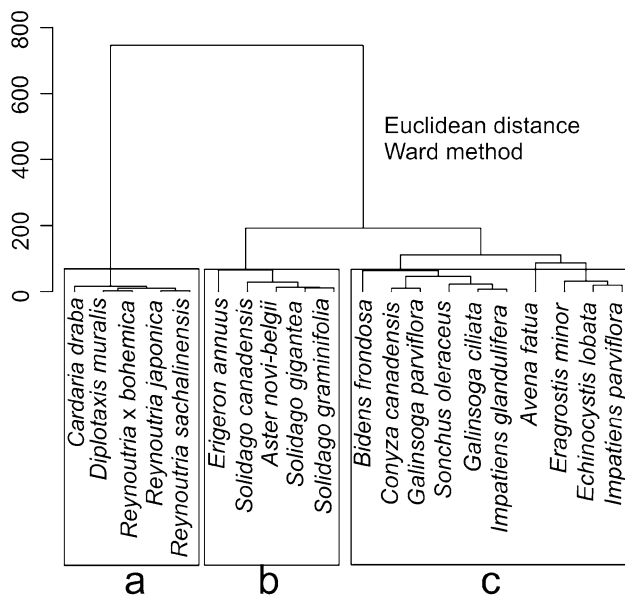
800
600
400
200
0

Euclidean distance
Ward method

Cardaria draba
Diplotaxis muralis
Reynoutria x bohemica
Reynoutria japonica
Reynoutria sachalinensis

Erigeron annuus
Solidago canadensis
Aster novi-belgii
Solidago gigantea
Solidago graminifolia

Bidens frondosa
Conyza canadensis
Galinsoga parviflora
Sonchus oleraceus
Galinsoga ciliata
Impatiens glandulifera
Avena fatua
Eragrostis minor
Echinocystis lobata
Impatiens parviflora

a
b
c